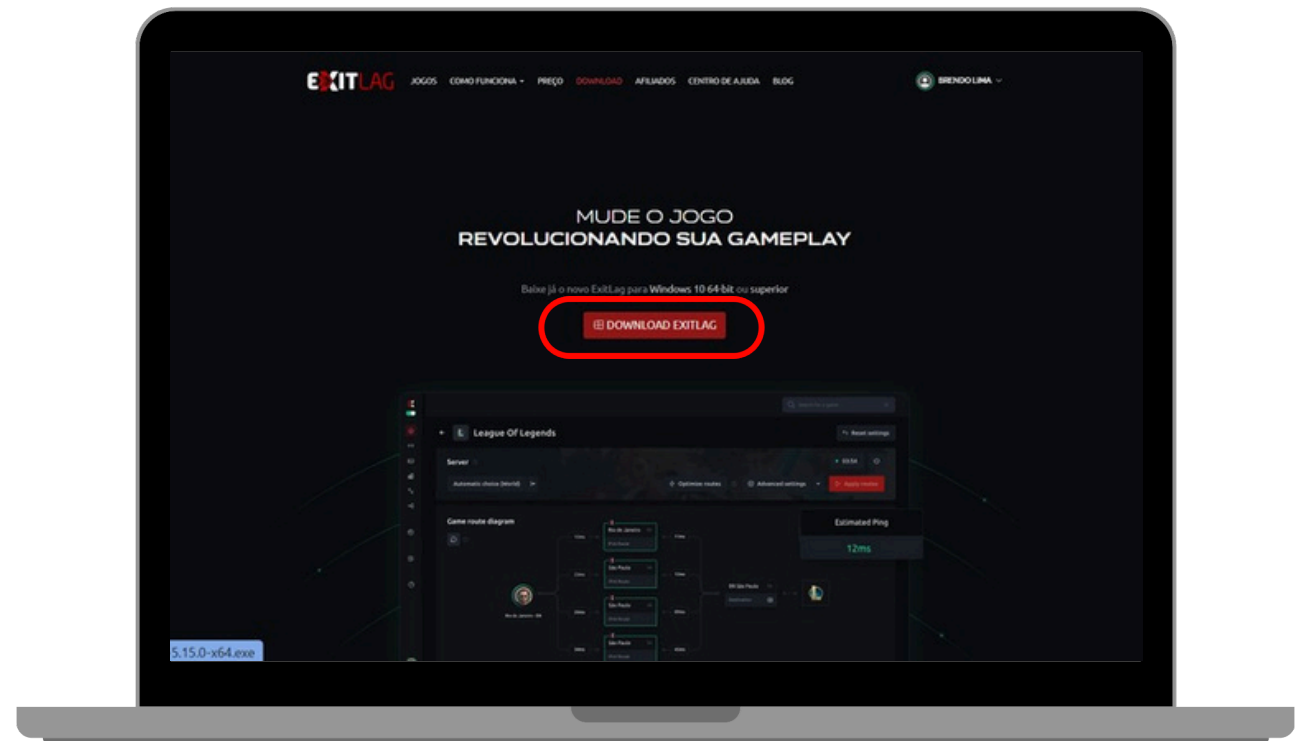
EXITLAG JOGOS COMO FUNCIONA PREÇO DOWNLOAD AFILIADOS CENTRO DE AJUDA BLOG

BRENDO LIMA

MUDE O JOGO
REVOLUCIONANDO SUA GAMEPLAY

Baixe já o novo ExitLag para Windows 10 64-bit ou superior

DOWNLOAD EXITLAG

League Of Legends

Reset settings

Server

Automatic choice (World)

Optimize routes

Advanced settings

Apply routes

Game route diagram

Rio de Janeiro

São Paulo

São Paulo

São Paulo

Estimated Ping

12ms

Rio de Janeiro - BR

5.15.0-x64.exe